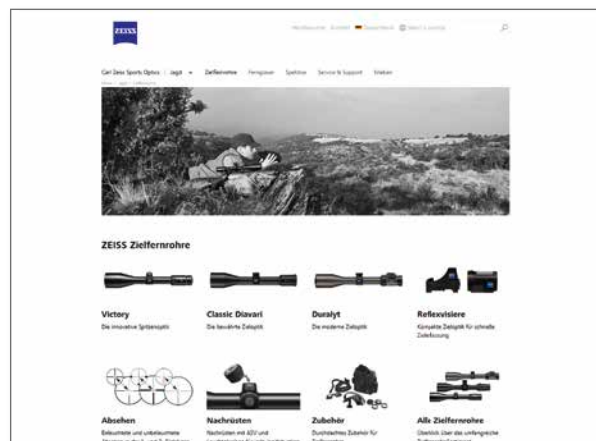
ZEISS

Carl Zeiss Sports Optics | Jagd | Zielfernrohre | Ferngläser | Spektive | Service & Support | Stärken

ZEISS Zielfernrohre

Victory
Die innovative Spitzenoptik

Classic Diavari
Die bewährte Zieloptik

Duralyt
Die moderne Zieloptik

Reflexvisiere
Kompakte Zieloptik für schnelle Zielerfassung

Absehen

Nachrüsten

Zubehör

Alle Zielfernrohre